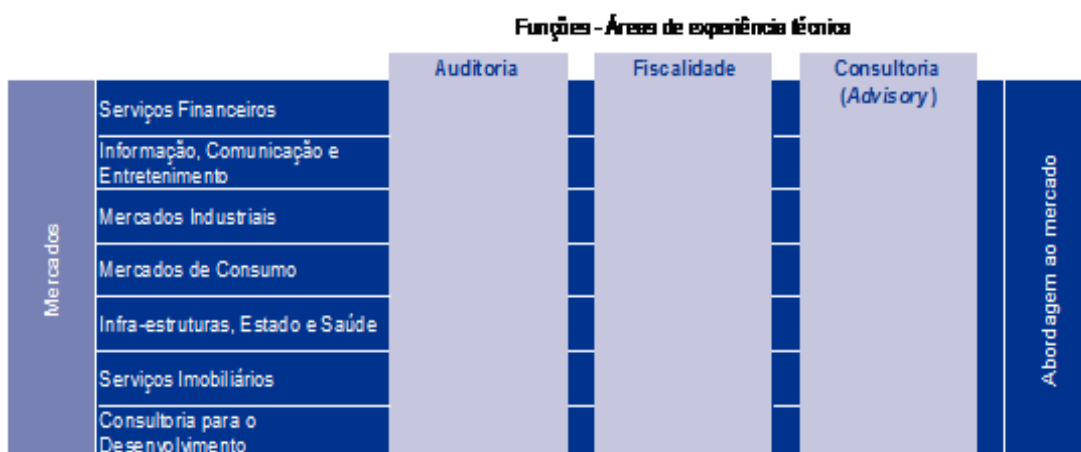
Funções - Áreas de experiência técnica

| | | Auditoria | Fiscalidade | Consultoria (*Advisory*) | |
|---|---|---|---|---|---|
| Mercados | Serviços Financeiros | | | | Abordagem ao mercado |
| | Informação, Comunicação e Entretenimento | | | | |
| | Mercados Industriais | | | | |
| | Mercados de Consumo | | | | |
| | Infra-estruturas, Estado e Saúde | | | | |
| | Serviços Imobiliários | | | | |
| | Consultoria para o Desenvolvimento | | | | |